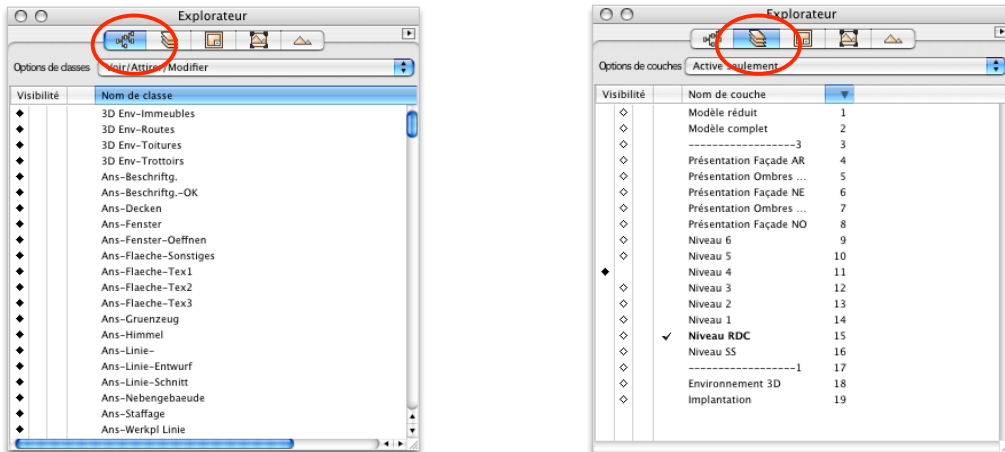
Explorateur

Options de classes Voir/Attirer/Modifier

| Visibilité | Nom de classe |
|---|---|
| ◆ | 3D Env-Immeubles |
| ◆ | 3D Env-Routes |
| ◆ | 3D Env-Toitures |
| ◆ | 3D Env-Trottoirs |
| ◆ | Ans-Beschriftg. |
| ◆ | Ans-Beschriftg.-OK |
| ◆ | Ans-Decken |
| ◆ | Ans-Fenster |
| ◆ | Ans-Fenster-Oeffnen |
| ◆ | Ans-Flaeche-Sonstiges |
| ◆ | Ans-Flaeche-Tex1 |
| ◆ | Ans-Flaeche-Tex2 |
| ◆ | Ans-Flaeche-Tex3 |
| ◆ | Ans-Gruenzeug |
| ◆ | Ans-Himmel |
| ◆ | Ans-Linie- |
| ◆ | Ans-Linie-Entwurf |
| ◆ | Ans-Linie-Schnitt |
| ◆ | Ans-Nebengebaeude |
| ◆ | Ans-Staffage |
| ◆ | Ans-Werkpl Linie |

Explorateur

Options de couches Active seulement

| Visibilité | | Nom de couche | |
|---|---|---|---|
| ◇ | | Modèle réduit | 1 |
| ◇ | | Modèle complet | 2 |
| ◇ | | -------------------3 | 3 |
| ◇ | | Présentation Façade AR | 4 |
| ◇ | | Présentation Ombres ... | 5 |
| ◇ | | Présentation Façade NE | 6 |
| ◇ | | Présentation Ombres ... | 7 |
| ◇ | | Présentation Façade NO | 8 |
| ◇ | | Niveau 6 | 9 |
| ◇ | | Niveau 5 | 10 |
| ◆ | | Niveau 4 | 11 |
| ◇ | | Niveau 3 | 12 |
| ◇ | | Niveau 2 | 13 |
| ◇ | | Niveau 1 | 14 |
| ◇ | ✓ | **Niveau RDC** | 15 |
| ◇ | | Niveau SS | 16 |
| ◇ | | -------------------1 | 17 |
| ◇ | | Environnement 3D | 18 |
| ◇ | | Implantation | 19 |